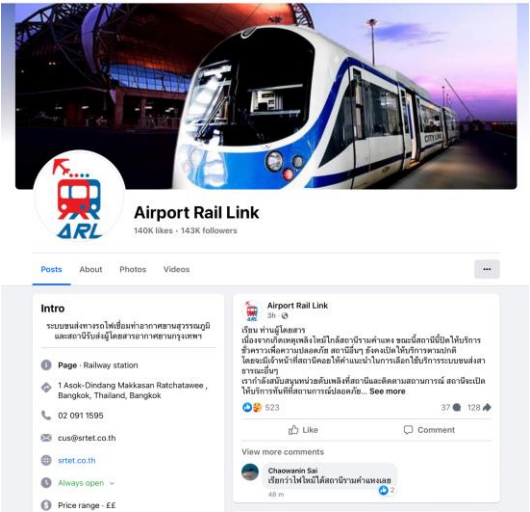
CITY LINE

ARL

Airport Rail Link

140K likes · 143K followers

Posts About Photos Videos

...

Intro

ระบบขนส่งทางรถไฟเชื่อมท่าอากาศยานสุวรรณภูมิและสถานีรับส่งผู้โดยสารอากาศยานกรุงเทพฯ

Page · Railway station

1 Asok-Dindang Makkasan Ratchatawee , Bangkok, Thailand, Bangkok

02 091 1595

cus@srtet.co.th

srtet.co.th

Always open

Price range · ££

Airport Rail Link
3h ·

เรียน ท่านผู้โดยสาร
เนื่องจากเกิดเหตุเพลิงไหม้ใกล้สถานีรามคำแหง ขณะนี้สถานีปิดให้บริการชั่วคราวเพื่อความปลอดภัย สถานีอื่นๆ ยังคงเปิดให้บริการตามปกติ โดยจะมีเจ้าหน้าที่สถานีคอยให้คำแนะนำในการเลือกใช้บริการระบบขนส่งสาธารณะอื่นๆ
เรากำลังสนับสนุนหน่วยดับเพลิงที่สถานีและติดตามสถานการณ์ สถานีจะเปิดให้บริการทันทีที่สถานการณ์ปลอดภัย... See more

523 37 128

Like Comment

View more comments

Chaowanin Sai
เรียกว่าไฟไหม้ใกล้สถานีรามคำแหงเลย
46 m 2